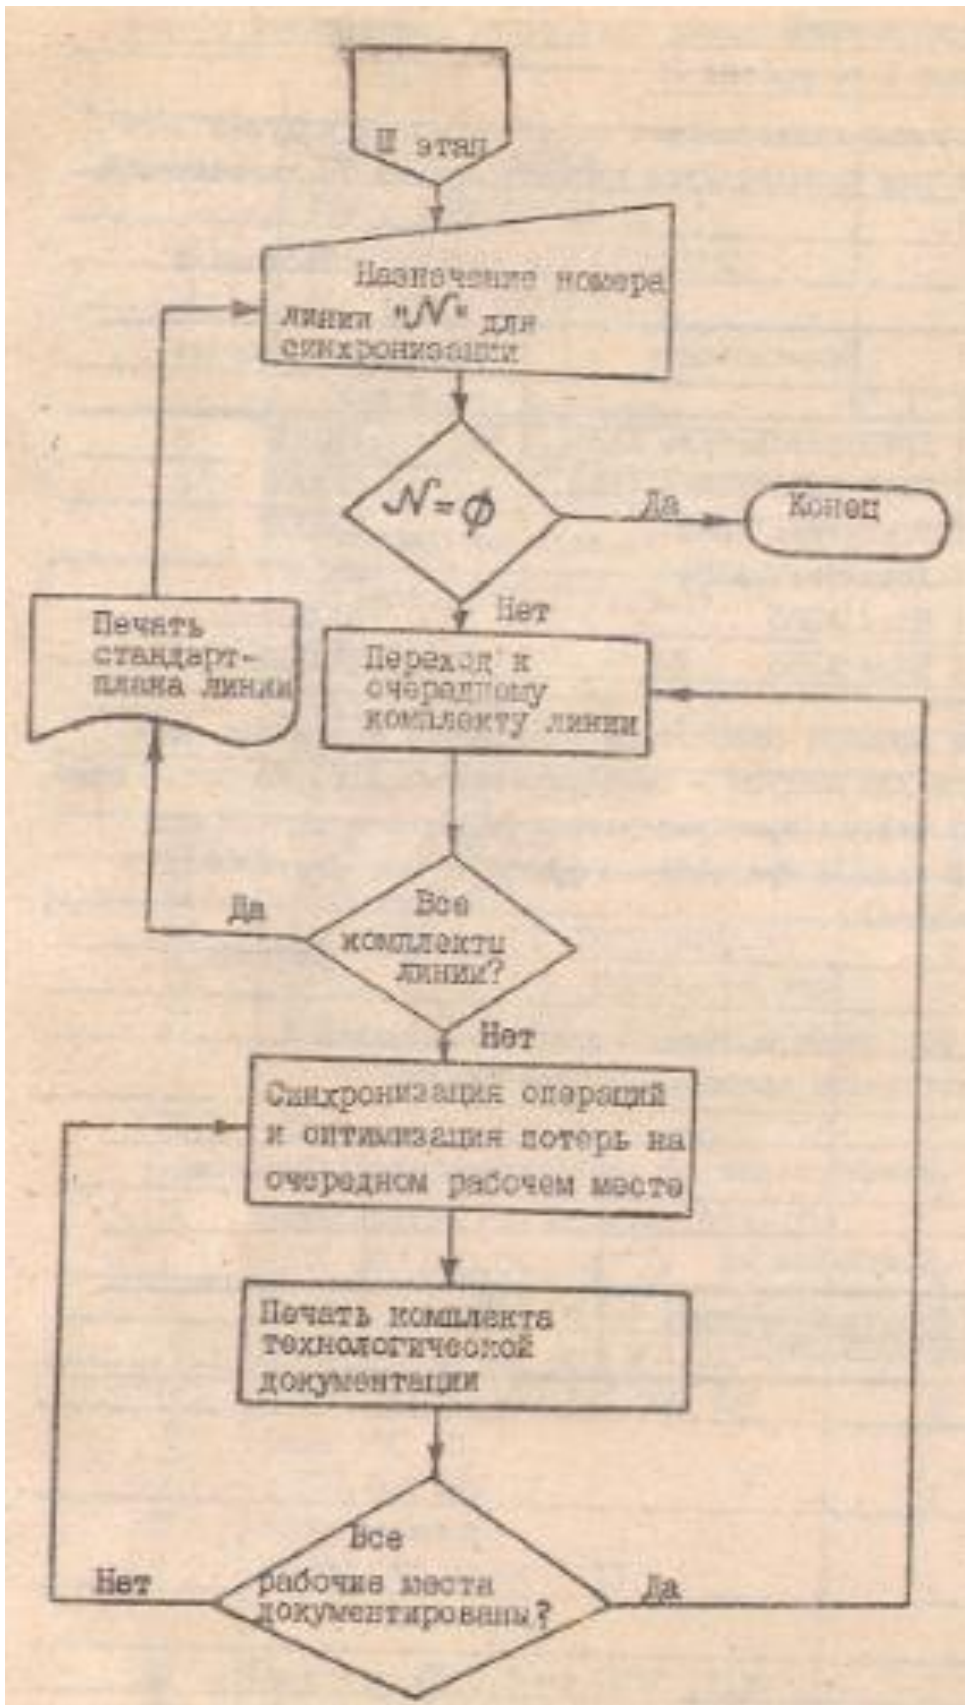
Ш этап

Назначение номера линии "$\mathcal{N}$" для синхронизации

$\mathcal{N}=\phi$

Да

Конец

Нет

Печать стандарт-плана линии

Переход к очередному комплекту линии

Да

Все комплекты линии?

Нет

Синхронизация операций и оптимизация потерь на очередном рабочем месте

Печать комплекта технологической документации

Все рабочие места документированы?

Нет

Да